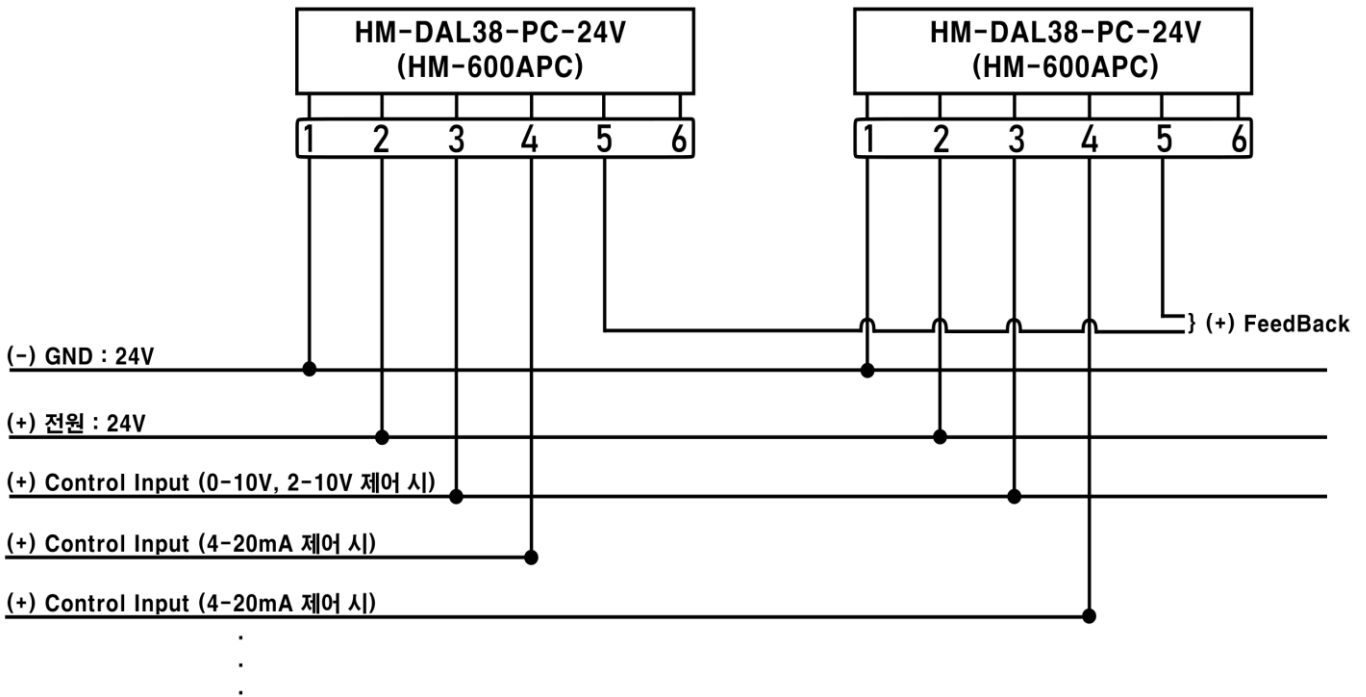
HM-DAL38-PC-24V
(HM-600APC)

1 2 3 4 5 6

HM-DAL38-PC-24V
(HM-600APC)

1 2 3 4 5 6

} (+) FeedBack

(-) GND : 24V

(+) 전원 : 24V

(+) Control Input (0-10V, 2-10V 제어 시)

(+) Control Input (4-20mA 제어 시)

(+) Control Input (4-20mA 제어 시)

.
.
.